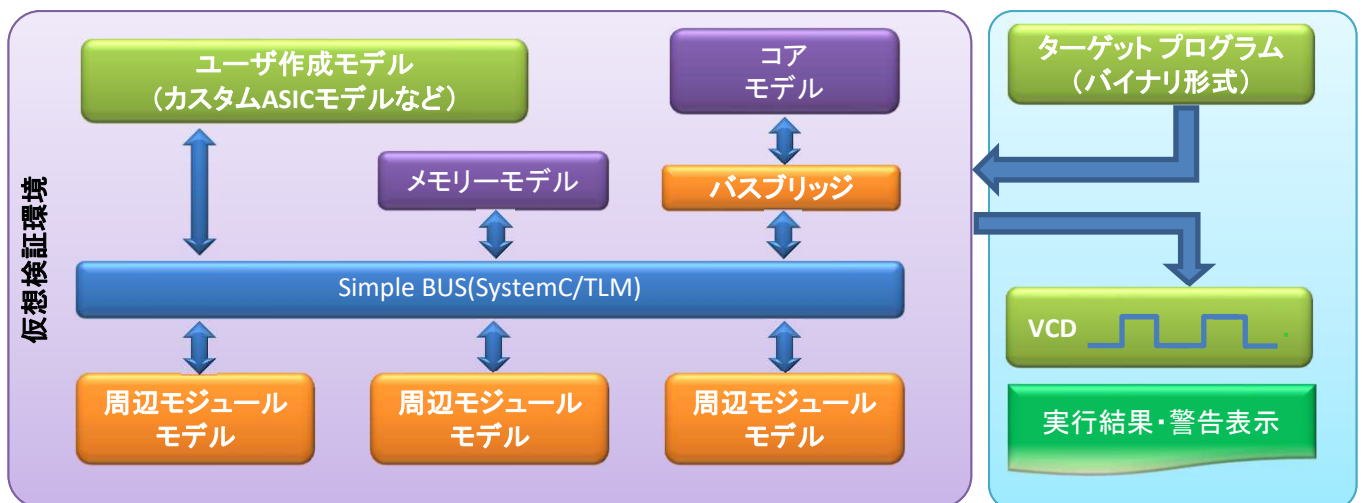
仮想検証環境

ユーザ作成モデル
（カスタムASICモデルなど）

コア
モデル

メモリーモデル

バスブリッジ

Simple BUS(SystemC/TLM)

周辺モジュール
モデル

周辺モジュール
モデル

周辺モジュール
モデル

ターゲット プログラム
（バイナリ形式）

VCD

実行結果・警告表示